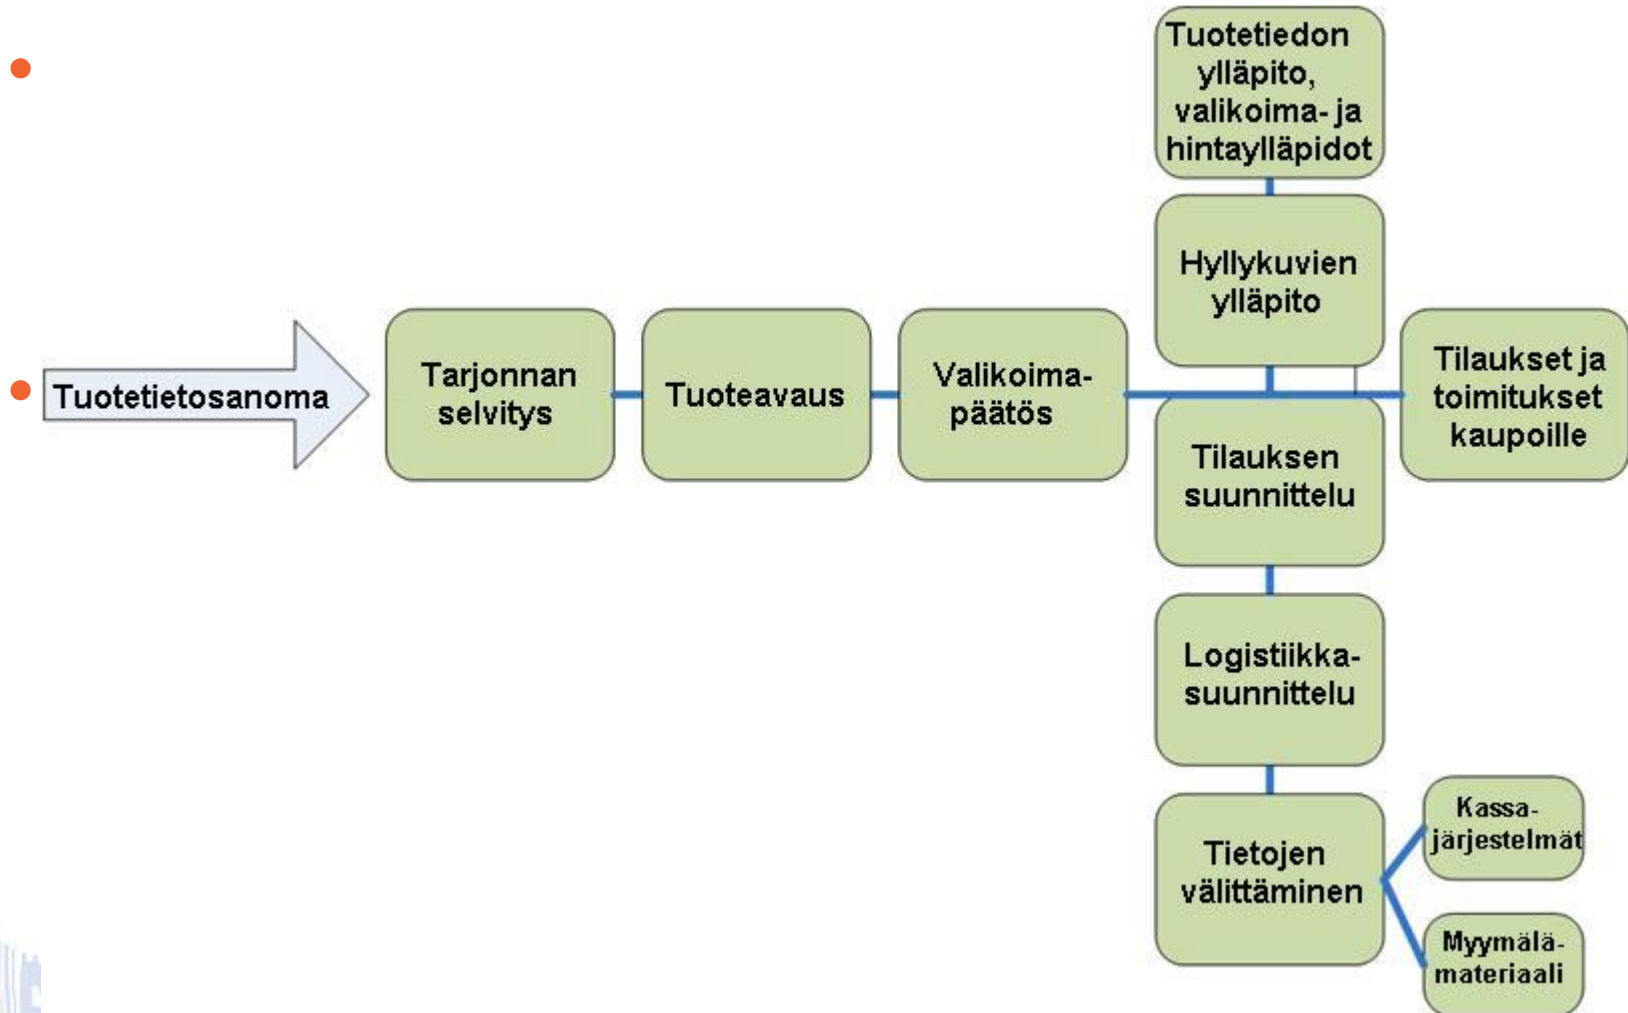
Tuotetietosanoma

Tarjonnan selvitys

Tuoteavaus

Valikoima-päätös

Tuotetiedon ylläpito, valikoima- ja hintaylläpidot

Hyllykuvien ylläpito

Tilaukset ja toimitukset kaupoille

Tilauksen suunnittelu

Logistiikka-suunnittelu

Tietojen välittäminen

Kassa-järjestelmät

Myymälä-materiaali